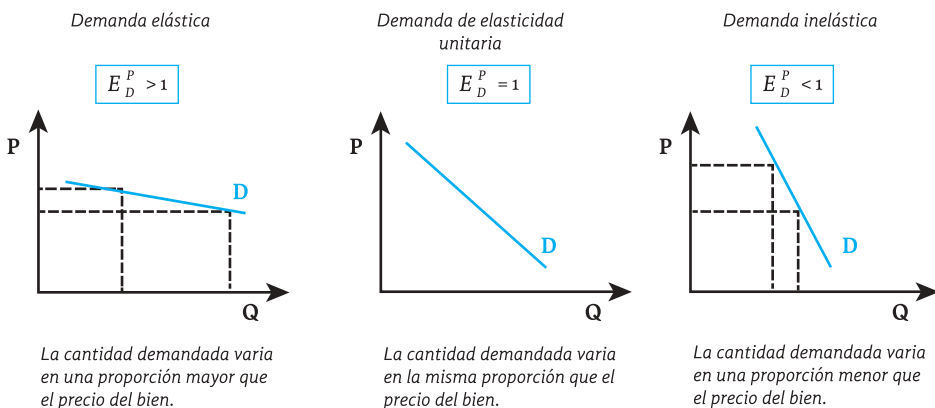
Demanda elástica

$E_D^P > 1$

P

D

Q

La cantidad demandada varia en una proporción mayor que el precio del bien.

Demanda de elasticidad unitaria

$E_D^P = 1$

P

D

Q

La cantidad demandada varia en la misma proporción que el precio del bien.

Demanda inelástica

$E_D^P < 1$

P

D

Q

La cantidad demandada varia en una proporción menor que el precio del bien.